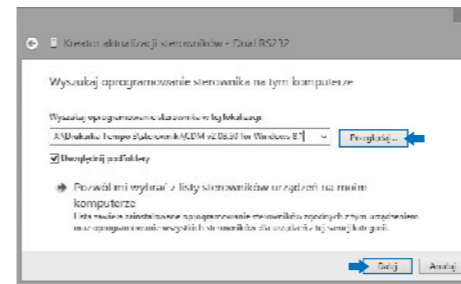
Kreator aktualizacji sterowników - Dual RS232

Wyszukaj oprogramowanie sterownika na tym komputerze

Wyszukaj oprogramowanie sterownika w tej lokalizacji:

A:\Drukarka Tempo s\sterownik\CDM v2.08.30 for Windows 8T

Przeglądaj...

Uwzględniaj podfoldery

Pozwól mi wybrać z listy sterowników urządzeń na moim komputerze

Lista będzie zawierać zainstalowane oprogramowanie sterownika zgodnych z tym urządzeniem oraz oprogramowanie wszystkich sterowników dla urządzeń tej samej kategorii.

Dalej Anuluj